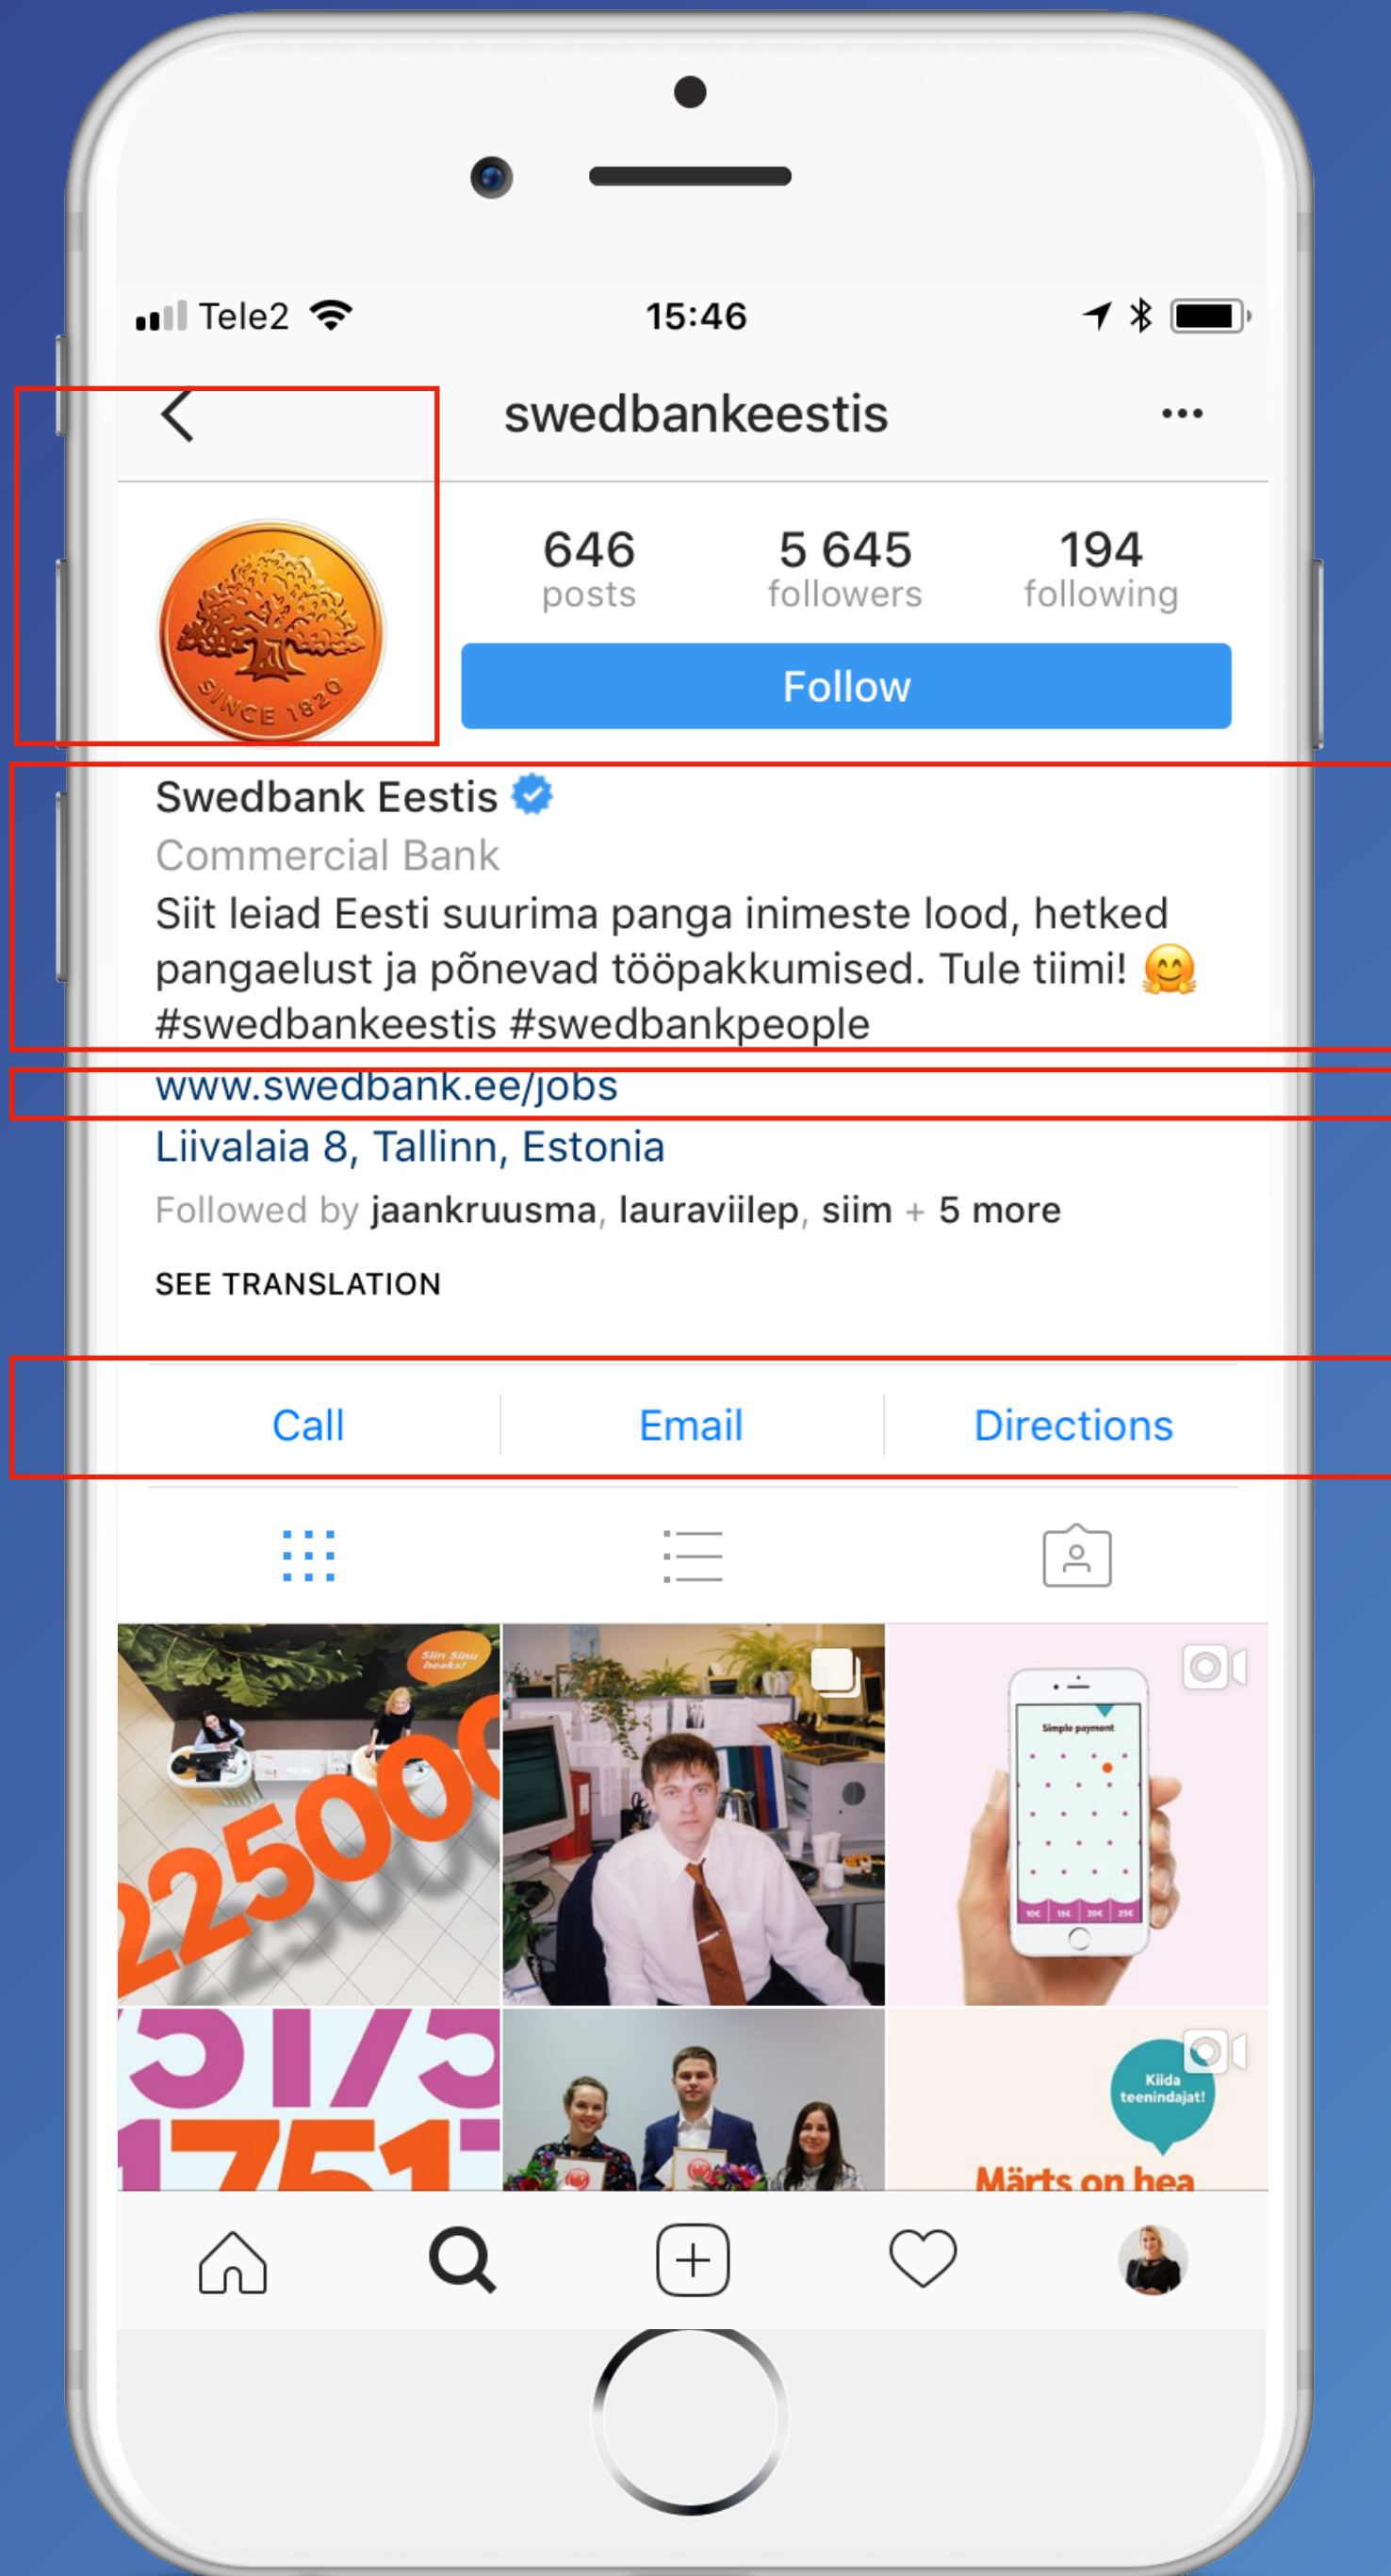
Tele2 15:46

swedbankeestis

SINCE 1820

646 posts
5 645 followers
194 following

Follow

Swedbank Eestis
Commercial Bank
Siit leiad Eesti suurima panga inimeste lood, hetked pangaelust ja põnevad tööpakkumised. Tule tiimi! 🤗 #swedbankeestis #swedbankpeople
www.swedbank.ee/jobs
Liivalaia 8, Tallinn, Estonia
Followed by jaankruusma, lauraviilep, siim + 5 more

SEE TRANSLATION

Call | Email | Directions

Siin Sinu heaks!
225000

Simple payment

Kiida teenindajat!
Märts on hea